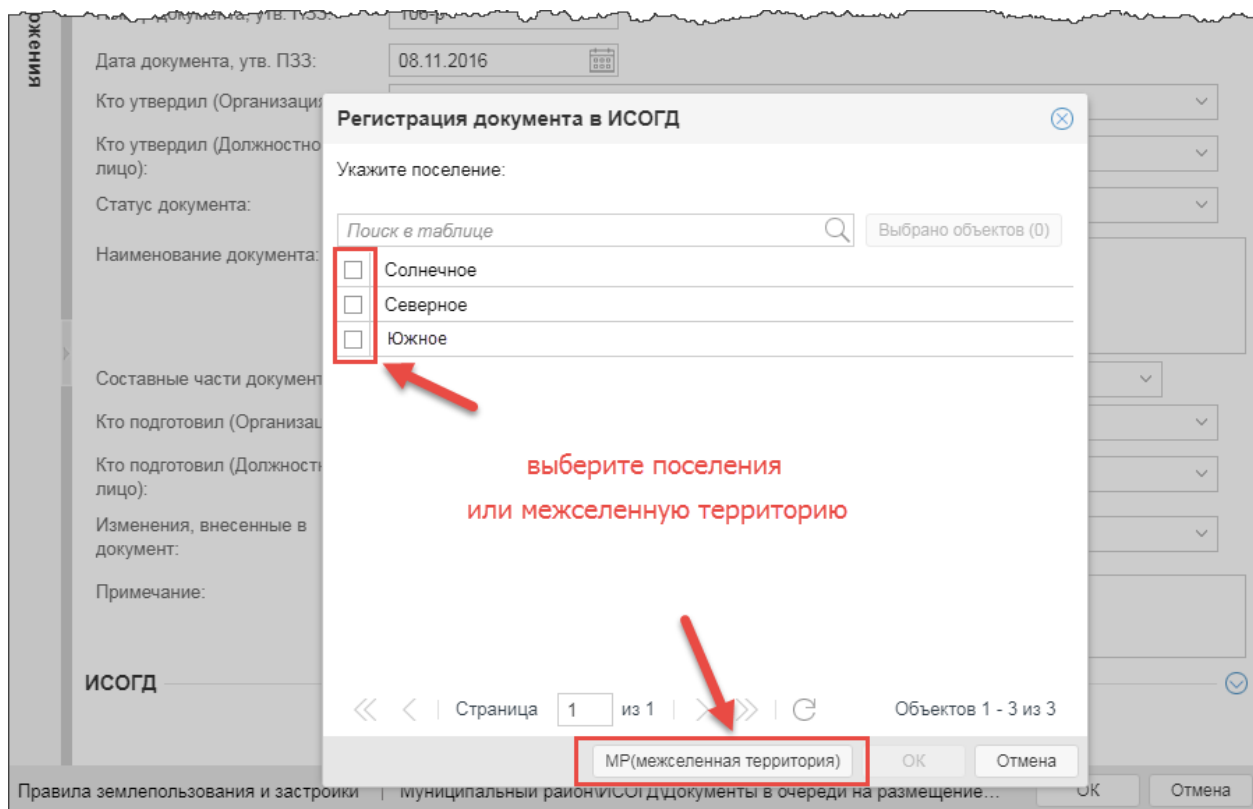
жения

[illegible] документа, утв. ПЗЗ: 106-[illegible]

Дата документа, утв. ПЗЗ: 08.11.2016

Кто утвердил (Организаци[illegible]

Кто утвердил (Должностно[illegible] лицо):

Статус документа:

Наименование документа:

Составные части документ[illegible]

Кто подготовил (Организац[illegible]

Кто подготовил (Должност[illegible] лицо):

Изменения, внесенные в документ:

Примечание:

ИСОГД

Регистрация документа в ИСОГД

Укажите поселение:

Поиск в таблице

Выбрано объектов (0)

Солнечное

Северное

Южное

выберите поселения
или межселенную территорию

Страница 1 из 1

Объектов 1 - 3 из 3

МР(межселенная территория)

ОК

Отмена

Правила землепользования и застройки | Муниципальный район\ИСОГД\Документы в очереди на размещение...

ОК

Отмена